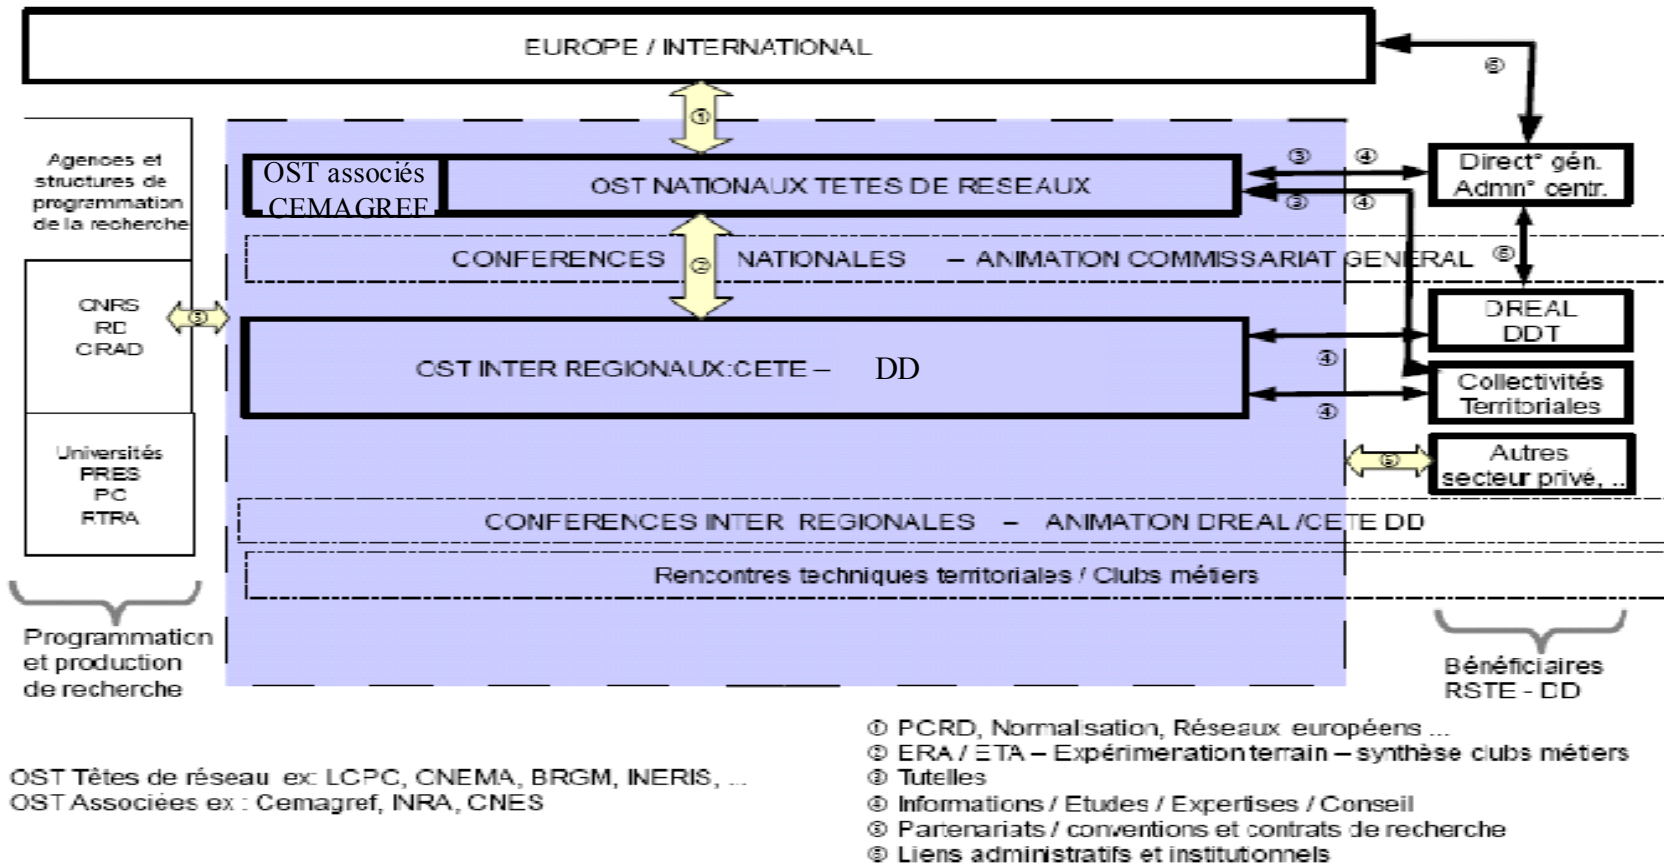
EUROPE / INTERNATIONAL

⑥

①

Agences et structures de programmation de la recherche

OST associés CEMAGREF

OST NATIONAUX TETES DE RESEAUX

③ ④

③ ④

Direct° gén. Admn° centr.

CONFERENCES ② NATIONALES – ANIMATION COMMISSARIAT GENERAL ⑥

CNRS RD CRAD

⑤

DREAL DDT

OST INTER REGIONAUX:CETE – DD

④

Collectivités Territoriales

④

Universités PRES PC RTRA

⑤

Autres secteur privé, ..

CONFERENCES INTER REGIONALES – ANIMATION DREAL /CETE DD

Rencontres techniques territoriales / Clubs métiers

Programmation et production de recherche

Bénéficiaires RSTE - DD

① PCRD, Normalisation, Réseaux européens ...
② ERA / ETA – Expérimeration terrain – synthèse clubs métiers
③ Tutelles
④ Informations / Etudes / Expertises / Conseil
⑤ Partenariats / conventions et contrats de recherche
⑥ Liens administratifs et institutionnels

OST Têtes de réseau ex: LCPC, CNEMA, BRGM, INERIS, ...
OST Associées ex : Cemagref, INRA, CNES